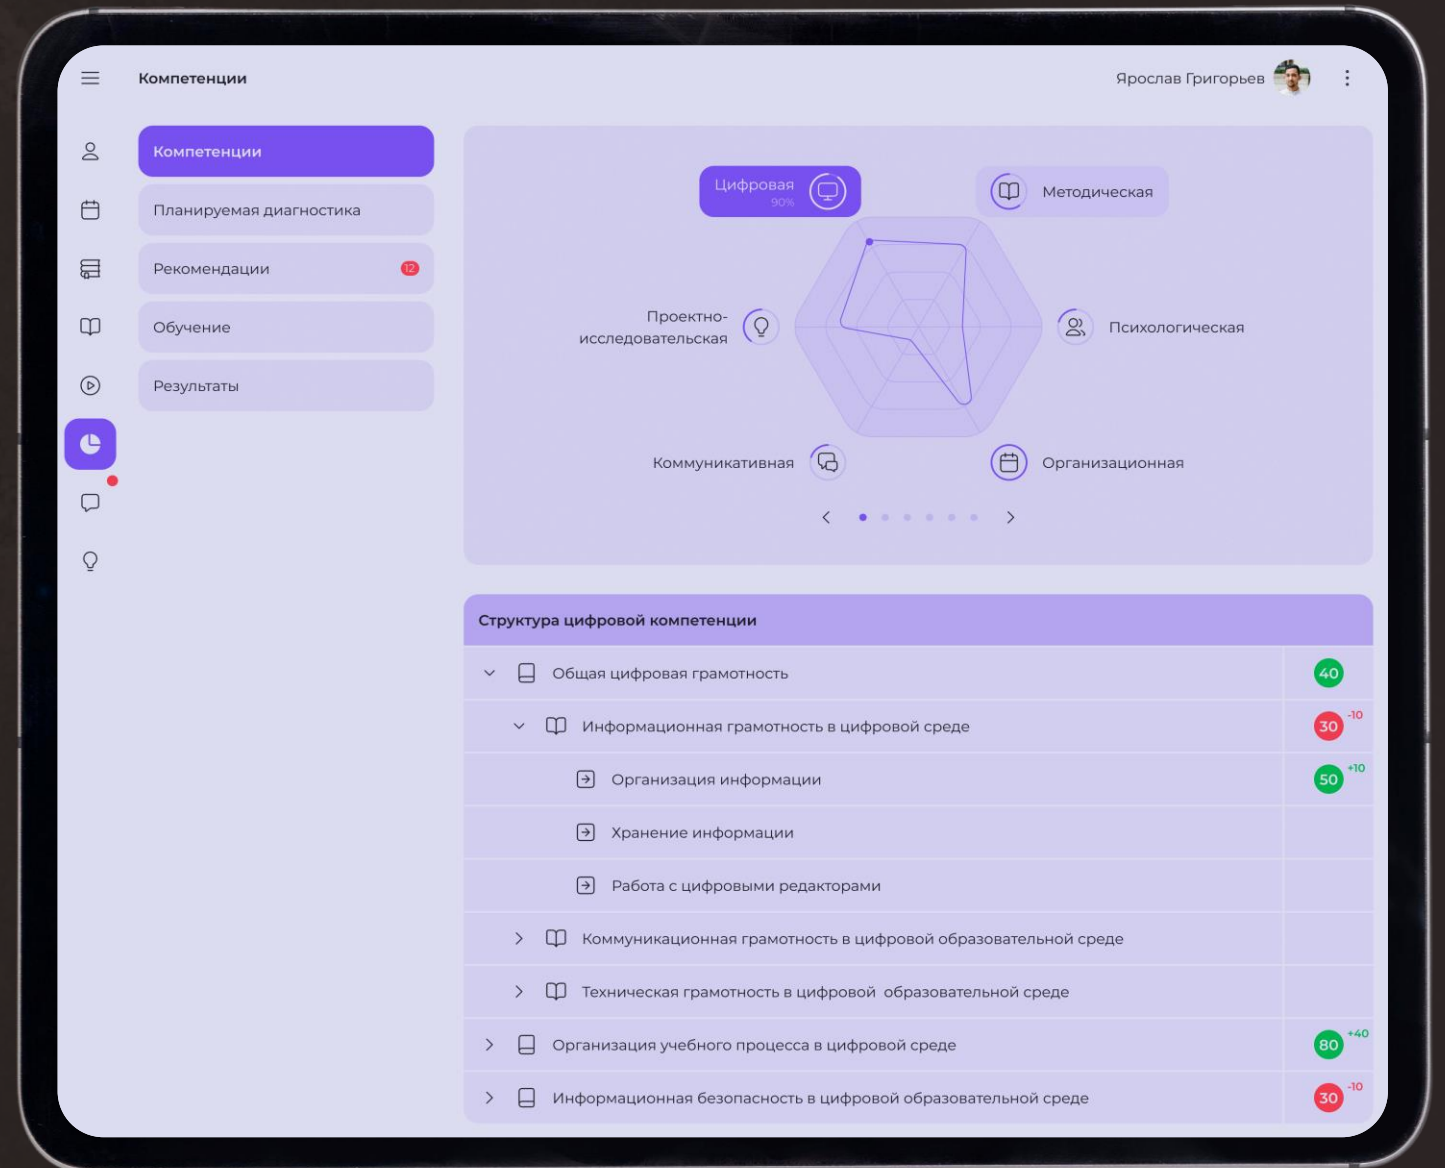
Компетенции

Ярослав Григорьев

Компетенции
Планируемая диагностика
Рекомендации 12
Обучение
Результаты

Цифровая 90%
Методическая
Проектно-исследовательская
Психологическая
Коммуникативная
Организационная

Структура цифровой компетенции

| | |
|---|---|
| Общая цифровая грамотность | 40 |
| Информационная грамотность в цифровой среде | 30 -10 |
| Организация информации | 50 +10 |
| Хранение информации | |
| Работа с цифровыми редакторами | |
| Коммуникационная грамотность в цифровой образовательной среде | |
| Техническая грамотность в цифровой образовательной среде | |
| Организация учебного процесса в цифровой среде | 80 +40 |
| Информационная безопасность в цифровой образовательной среде | 30 -10 |